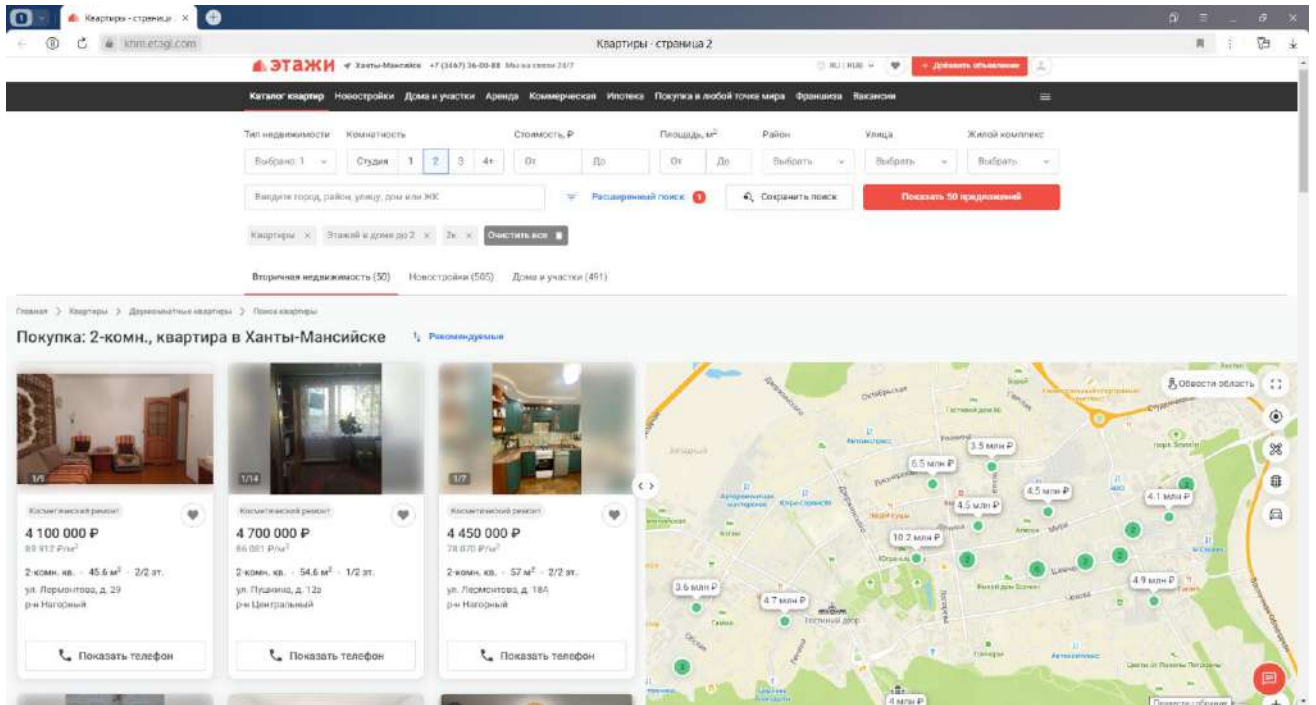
Квартиры - страница ×

khm.etagi.com

Квартиры - страница 2

ЭТАЖИ Ханты-Мансийск +7 (3467) 36-00-88 Мы на связи 24/7

RU | RUB

+ Добавить объявление

Каталог квартир Новостройки Дома и участки Аренда Коммерческая Ипотека Покупка в любой точке мира Франшиза Вакансии

Тип недвижимости Комнатность Стоимость, ₽ Площадь, м² Район Улица Жилой комплекс

Выбрано: 1 Студия 1 2 3 4+ От До От До Выбрать Выбрать Выбрать

Введите город, район, улицу, дом или ЖК

Расширенный поиск 1

Сохранить поиск

Показать 50 предложений

Квартиры × Этажей в доме до 2 × 2к × Очистить все

Вторичная недвижимость (50) Новостройки (505) Дома и участки (491)

Главная > Квартиры > Двухкомнатные квартиры > Поиск квартиры

Покупка: 2-комн., квартира в Ханты-Мансийске

Рекомендуемые

1/9
Косметический ремонт
4 100 000 ₽
89 912 ₽/м²
2-комн. кв. · 45.6 м² · 2/2 эт.
ул. Лермонтова, д. 29
р-н Нагорный
Показать телефон

1/14
Косметический ремонт
4 700 000 ₽
86 081 ₽/м²
2-комн. кв. · 54.6 м² · 1/2 эт.
ул. Пушкина, д. 12з
р-н Центральный
Показать телефон

1/7
Косметический ремонт
4 450 000 ₽
78 070 ₽/м²
2-комн. кв. · 57 м² · 2/2 эт.
ул. Лермонтова, д. 18А
р-н Нагорный
Показать телефон

Обвести область

3.5 млн ₽
6.5 млн ₽
4.5 млн ₽
4.5 млн ₽
4.1 млн ₽
10.2 млн ₽
3.6 млн ₽
4.7 млн ₽
4.9 млн ₽
4 млн ₽
Гостиный двор